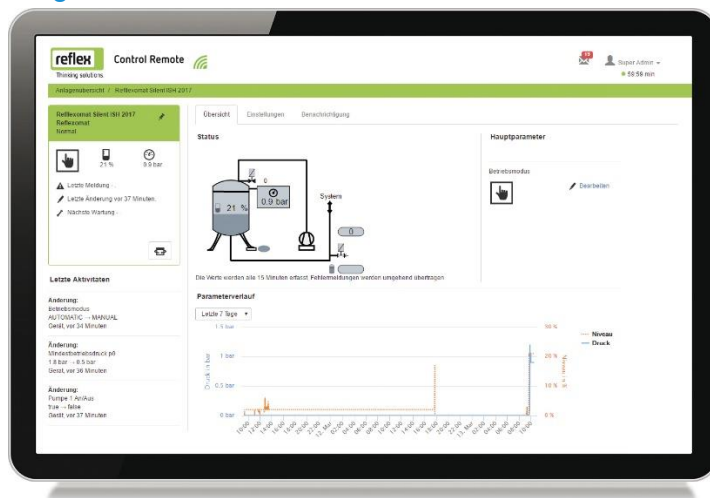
reflex
Thinking solutions

Control Remote

Super Admin
59:56 min

Anlagenübersicht / Reflexomat Silent ISH 2017

Reflexomat Silent ISH 2017
Reflexomat
Normal

21 %
0.9 bar

Letzte Meldung -
Letzte Änderung vor 37 Minuten
Nächste Wartung -

Letzte Aktivitäten

Änderung:
Betriebsmodus
AUTOMATIC → MANUAL
Gerät, vor 34 Minuten

Änderung:
Mindestbetriebsdruck p0
1.8 bar → 0.5 bar
Gerät, vor 36 Minuten

Änderung:
Pumpe 1 An/Aus
true → false
Gerät, vor 37 Minuten

Übersicht
Einstellungen
Benachrichtigung

Status

0
0.9 bar
21 %
System

Die Werte werden alle 15 Minuten erfasst. Fehlermeldungen werden umgehend übertragen

Hauptparameter

Betriebsmodus
Bearbeiten

Parameterverlauf

Letzte 7 Tage

1.5 bar
1 bar
0.5 bar
0 bar
Druck in bar

30 %
20 %
10 %
0 %

Niveau
Druck